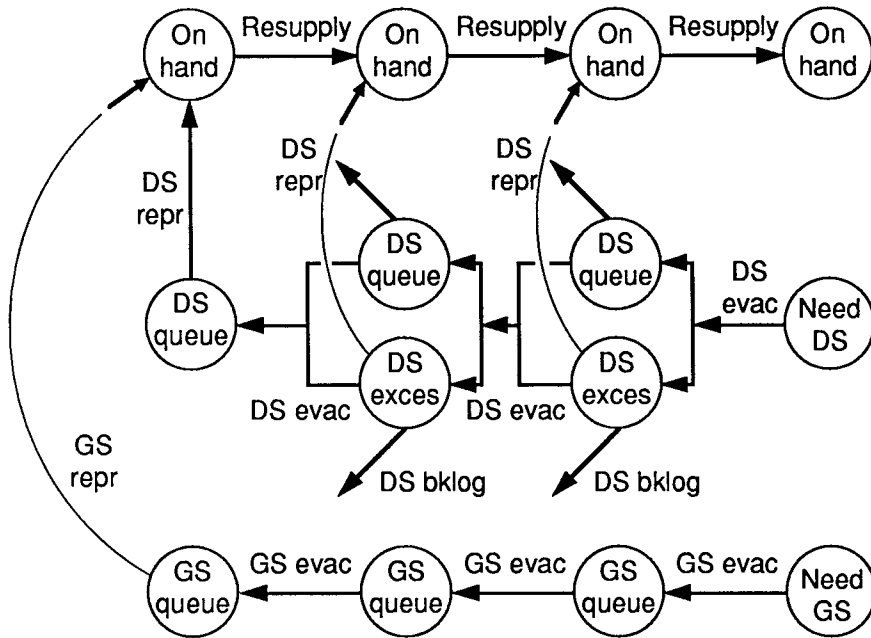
On hand
Resupply
On hand
Resupply
On hand
Resupply
On hand

DS repr
DS repr
DS repr

DS queue
DS queue
DS queue
DS evac
Need DS

DS exces
DS exces
DS evac
DS evac

GS repr

DS bklog
DS bklog

GS queue
GS evac
GS queue
GS evac
GS queue
GS evac
Need GS